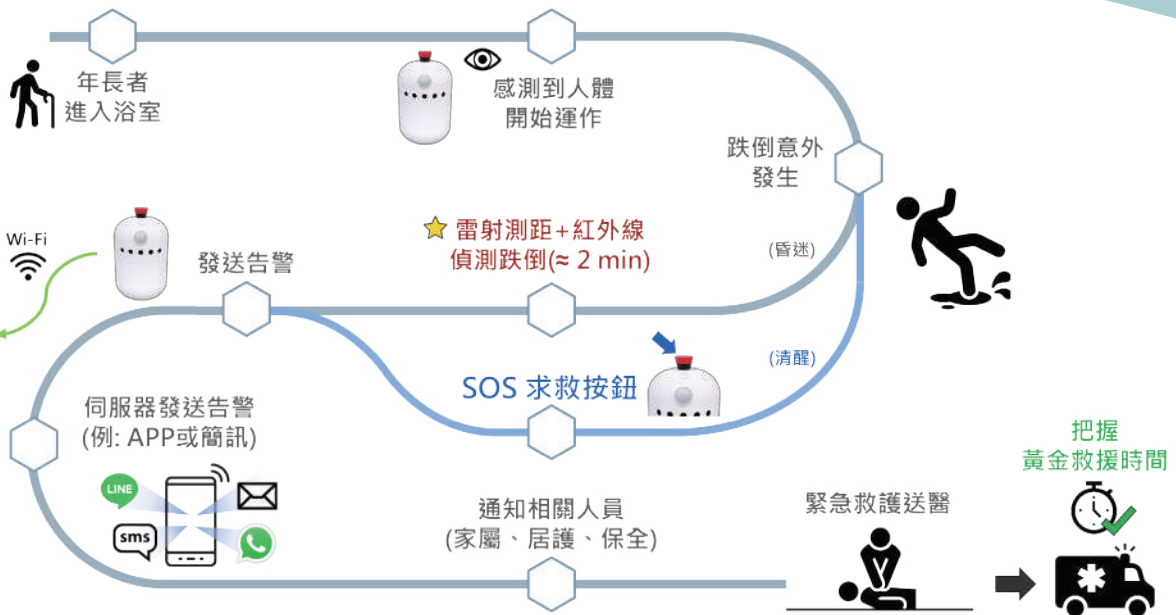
年長者
進入浴室

感測到人體
開始運作

跌倒意外
發生

Wi-Fi

發送告警

雷射測距+紅外線
偵測跌倒(≈ 2 min)

(昏迷)

(清醒)

SOS 求救按鈕

伺服器發送告警
(例: APP或簡訊)

LINE

sms

通知相關人員
(家屬、居護、保全)

緊急救護送醫

把握
黃金救援時間